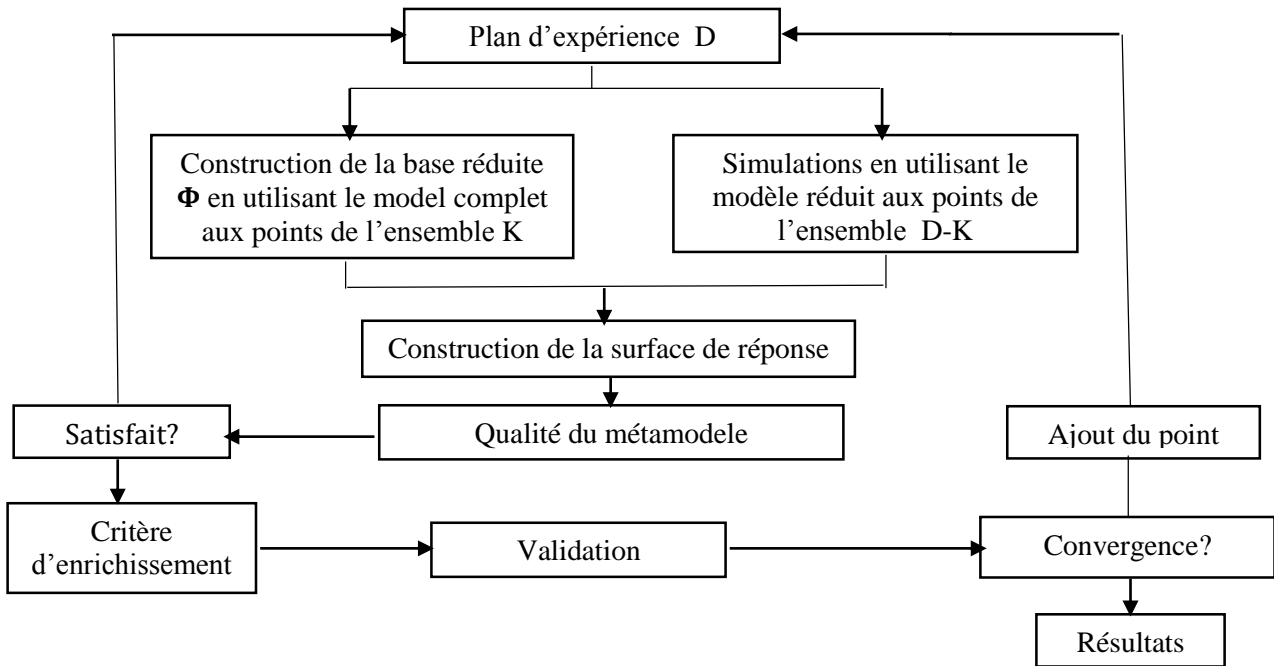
Plan d'expérience D

Construction de la base réduite **Φ** en utilisant le model complet aux points de l'ensemble K

Simulations en utilisant le modèle réduit aux points de l'ensemble D-K

Construction de la surface de réponse

Satisfait?

Qualité du métamodele

Ajout du point

Critère d'enrichissement

Validation

Convergence?

Résultats